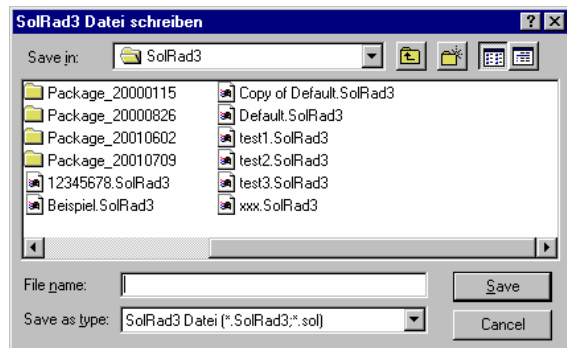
SolRad3 Datei schreiben

?

Save in: SolRad3

Package_20000115
Package_20000826
Package_20010602
Package_20010709
12345678.SolRad3
Beispiel.SolRad3

Copy of Default.SolRad3
Default.SolRad3
test1.SolRad3
test2.SolRad3
test3.SolRad3
xxx.SolRad3

File name:

Save

Save as type: SolRad3 Datei (*.SolRad3;*.sol)

Cancel